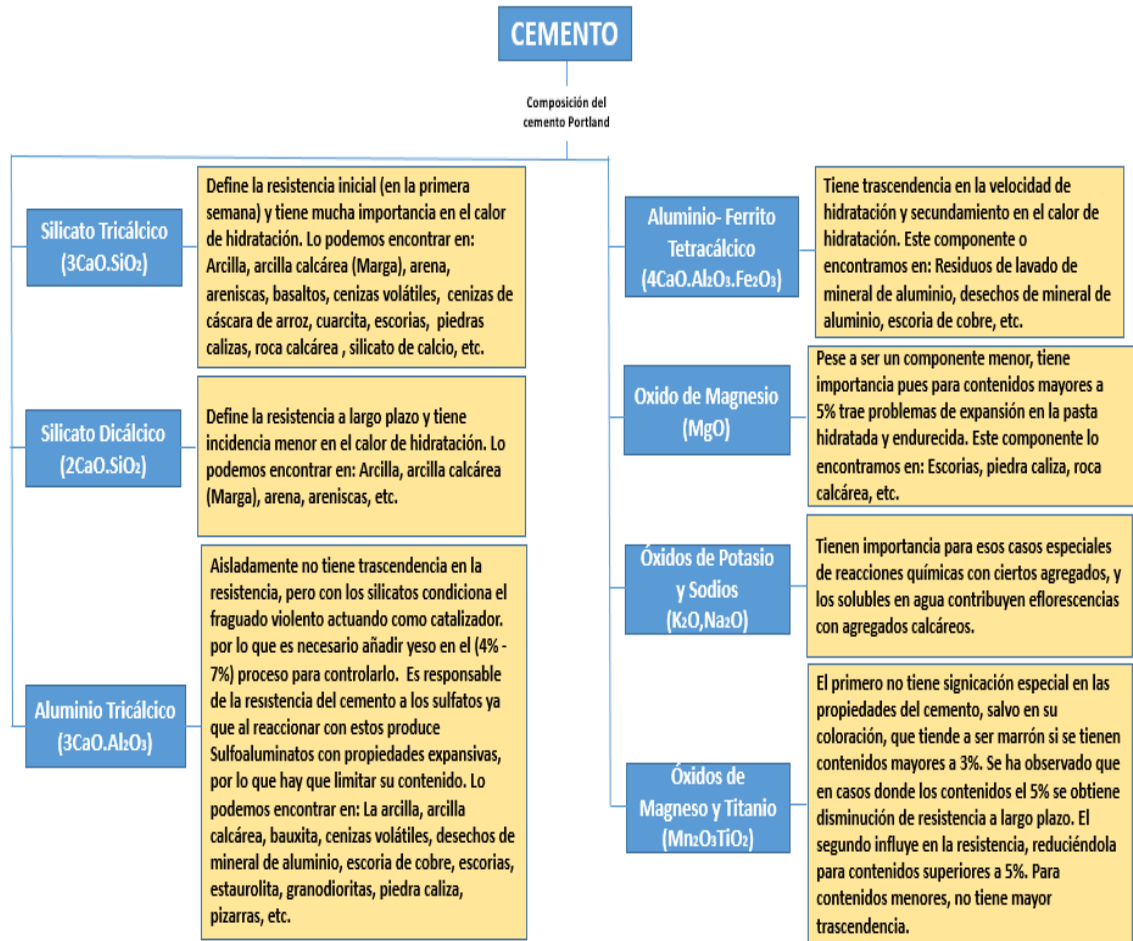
CEMENTO

Composición del cemento Portland

Silicato Tricálcico
(3CaO.SiO$_2$)

Define la resistencia inicial (en la primera semana) y tiene mucha importancia en el calor de hidratación. Lo podemos encontrar en: Arcilla, arcilla calcárea (Marga), arena, areniscas, basaltos, cenizas volátiles, cenizas de cáscara de arroz, cuarcita, escorias, piedras calizas, roca calcárea , silicato de calcio, etc.

Silicato Dicálcico
(2CaO.SiO$_2$)

Define la resistencia a largo plazo y tiene incidencia menor en el calor de hidratación. Lo podemos encontrar en: Arcilla, arcilla calcárea (Marga), arena, areniscas, etc.

Aluminio Tricálcico
(3CaO.Al$_2$O$_3$)

Aisladamente no tiene trascendencia en la resistencia, pero con los silicatos condiciona el fraguado violento actuando como catalizador. por lo que es necesario añadir yeso en el (4% - 7%) proceso para controlarlo. Es responsable de la resistencia del cemento a los sulfatos ya que al reaccionar con estos produce Sulfoaluminatos con propiedades expansivas, por lo que hay que limitar su contenido. Lo podemos encontrar en: La arcilla, arcilla calcárea, bauxita, cenizas volátiles, desechos de mineral de aluminio, escoria de cobre, escorias, estaurolita, granodioritas, piedra caliza, pizarras, etc.

Aluminio- Ferrito Tetracálcico
(4CaO.Al$_2$O$_3$.Fe$_2$O$_3$)

Tiene trascendencia en la velocidad de hidratación y secundamiento en el calor de hidratación. Este componente o encontramos en: Residuos de lavado de mineral de aluminio, desechos de mineral de aluminio, escoria de cobre, etc.

Oxido de Magnesio
(MgO)

Pese a ser un componente menor, tiene importancia pues para contenidos mayores a 5% trae problemas de expansión en la pasta hidratada y endurecida. Este componente lo encontramos en: Escorias, piedra caliza, roca calcárea, etc.

Óxidos de Potasio y Sodios
(K$_2$O,Na$_2$O)

Tienen importancia para esos casos especiales de reacciones químicas con ciertos agregados, y los solubles en agua contribuyen eflorescencias con agregados calcáreos.

Óxidos de Magneso y Titanio
(Mn$_2$O$_3$TiO$_2$)

El primero no tiene signicación especial en las propiedades del cemento, salvo en su coloración, que tiende a ser marrón si se tienen contenidos mayores a 3%. Se ha observado que en casos donde los contenidos el 5% se obtiene disminución de resistencia a largo plazo. El segundo influye en la resistencia, reduciéndola para contenidos superiores a 5%. Para contenidos menores, no tiene mayor trascendencia.